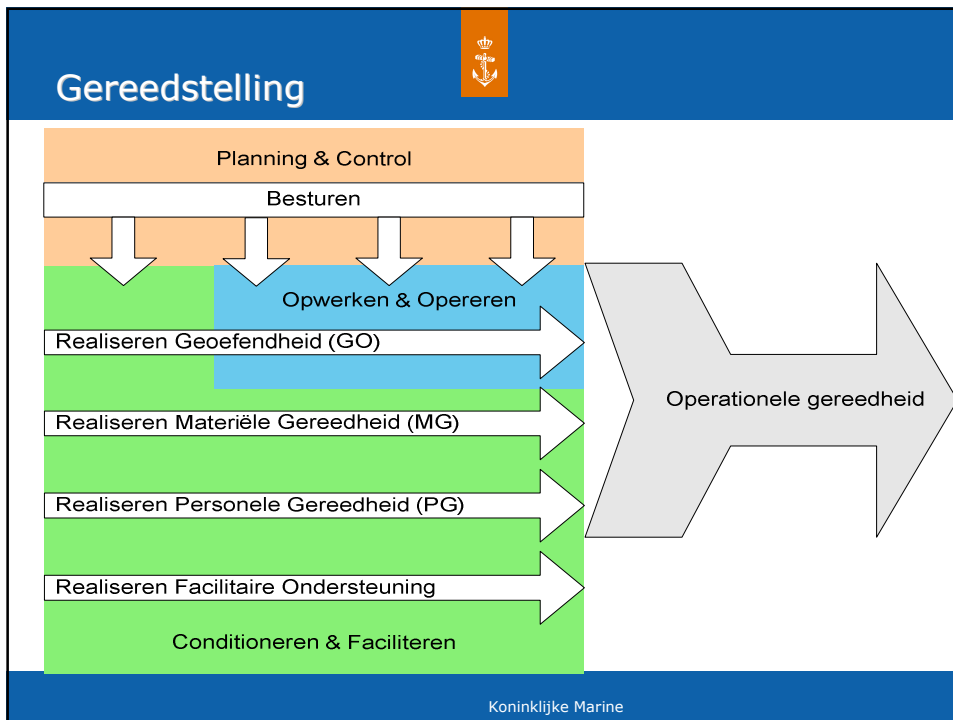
Gereedstelling

Planning & Control

Besturen

Opwerken & Opereren

Realiseren Geoefendheid (GO)

Realiseren Materiële Gereedheid (MG)

Realiseren Personele Gereedheid (PG)

Realiseren Facilitaire Ondersteuning

Conditioneren & Faciliteren

Operationele gereedheid

Koninklijke Marine